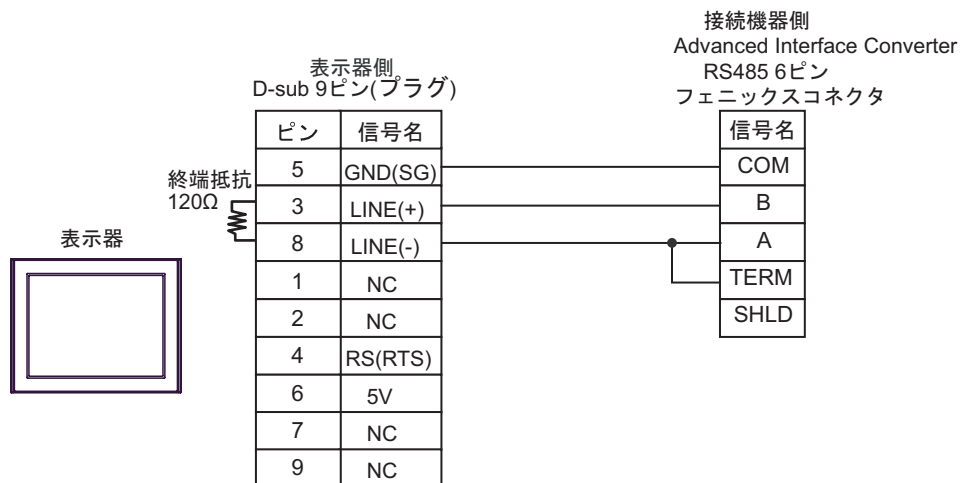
表示器

終端抵抗
120Ω

表示器側
D-sub 9ピン(プラグ)

| ピン | 信号名 |
|---|---|
| 5 | GND(SG) |
| 3 | LINE(+) |
| 8 | LINE(-) |
| 1 | NC |
| 2 | NC |
| 4 | RS(RTS) |
| 6 | 5V |
| 7 | NC |
| 9 | NC |

接続機器側
Advanced Interface Converter
RS485 6ピン
フェニックスコネクタ

| 信号名 |
|---|
| COM |
| B |
| A |
| TERM |
| SHLD |